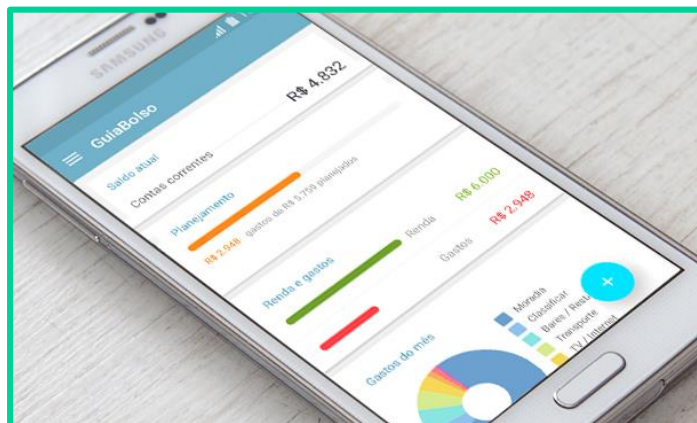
SAMSUNG

GuiaBolso

Saldo atual
Contas correntes
R$ 4.832

Planejamento
R$ 2.948 gastos de R$ 5.700 planejados

Renda e gastos
Renda R$ 6.000
Gastos R$ 2.948

Gastos do mês
Moradia
Classificar
Bares / Rest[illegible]
Transporte
TV / Internet

+